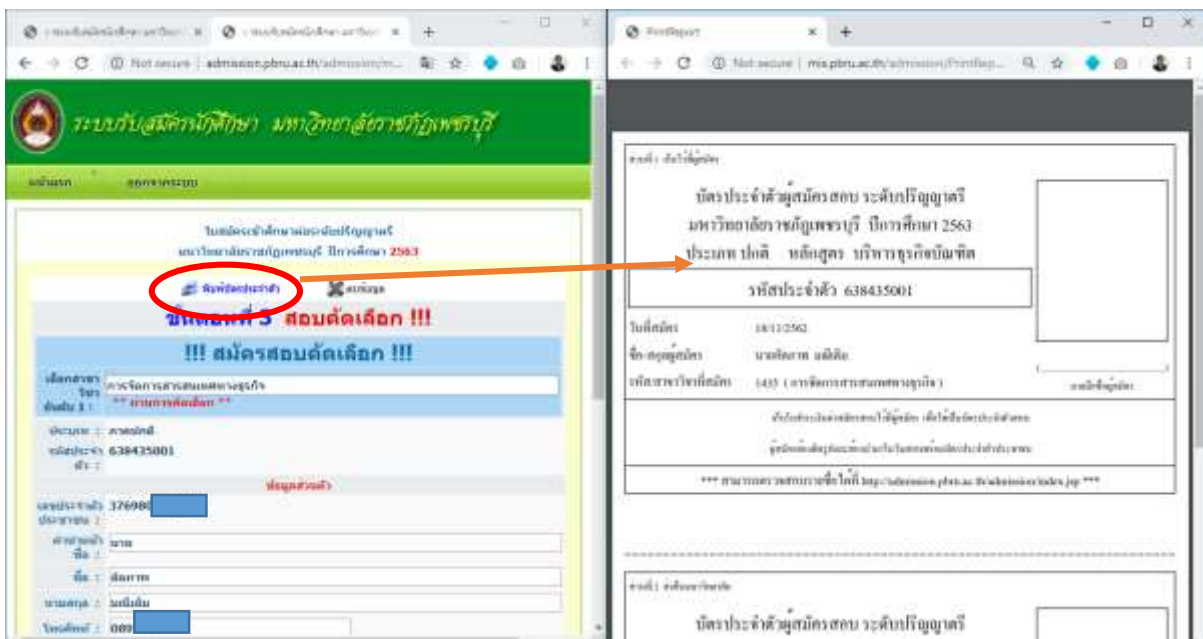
ระบบรับสมัครนักศึกษา มหาวิทยาลัยราชภัฏเพชรบุรี

Not secure | admission.pbru.ac.th/admission/m...

หน้าแรก ออกจากระบบ

ใบสมัครเข้าศึกษาต่อระดับปริญญาตรี
มหาวิทยาลัยราชภัฏเพชรบุรี ปีการศึกษา 2563

พิมพ์บัตรประจำตัว แก้ไขข้อมูล

ขั้นตอนที่ 3 สอบคัดเลือก !!!

!!! สมัครสอบคัดเลือก !!!

เลือกสาขาวิชา อันดับ 1 : การจัดการการสารสนเทศทางธุรกิจ
** ผ่านการคัดเลือก **

ประเภท : ภาคปกติ
รหัสประจำตัว : 638435001

ข้อมูลส่วนตัว

เลขประจำตัวประชาชน : 376980
คำนำหน้าชื่อ : นาย
ชื่อ : ศักดาพ
นามสกุล : มณีเต็ม
โทรศัพท์ : 089

PrintReport

Not secure | mis.pbru.ac.th/admission/PrintRep...

ส่วนที่ 1 : สำหรับผู้สมัคร

บัตรประจำตัวผู้สมัครสอบ ระดับปริญญาตรี
มหาวิทยาลัยราชภัฏเพชรบุรี ปีการศึกษา 2563
ประเภท ปกติ หลักสูตร บริหารธุรกิจบัณฑิต

รหัสประจำตัว 638435001

วันที่สมัคร 18/11/2562
ชื่อ-สกุลผู้สมัคร นายศักดาพ มณีเต็ม
รหัสสาขาวิชาที่สมัคร 1435 ( การจัดการการสารสนเทศทางธุรกิจ )

ลายมือชื่อผู้สมัคร

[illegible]

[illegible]

*** สามารถตรวจสอบรายชื่อได้ที่ http://admission.pbru.ac.th/admission/index.jsp ***

ส่วนที่ 2 : สำหรับมหาวิทยาลัย

บัตรประจำตัวผู้สมัครสอบ ระดับปริญญาตรี